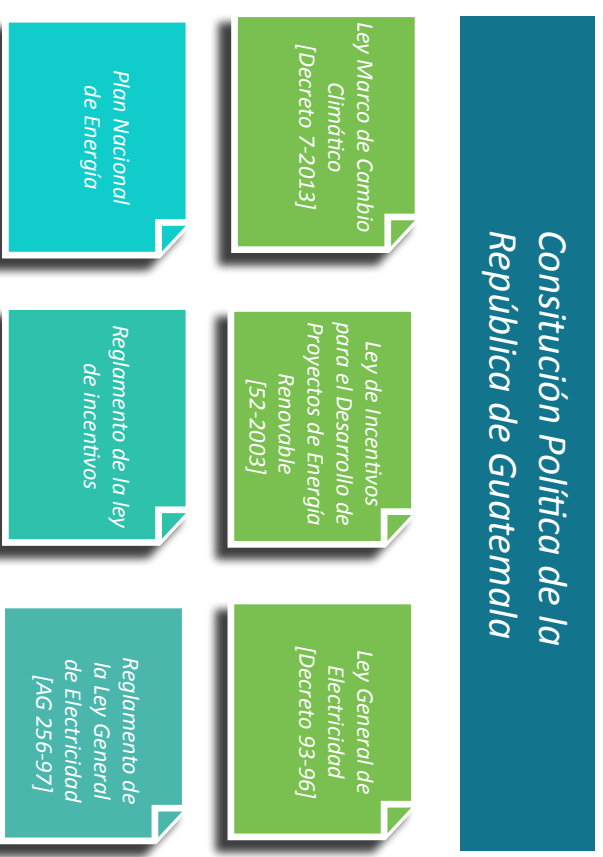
Consitución Política de la República de Guatemala

Ley Marco de Cambio Climático [Decreto 7-2013]

Ley de Incentivos para el Desarrollo de Proyectos de Energía Renovable [52-2003]

Ley General de Electricidad [Decreto 93-96]

Plan Nacional de Energía

Reglamento de la ley de incentivos

Reglamento de la Ley General de Electricidad [AG 256-97]